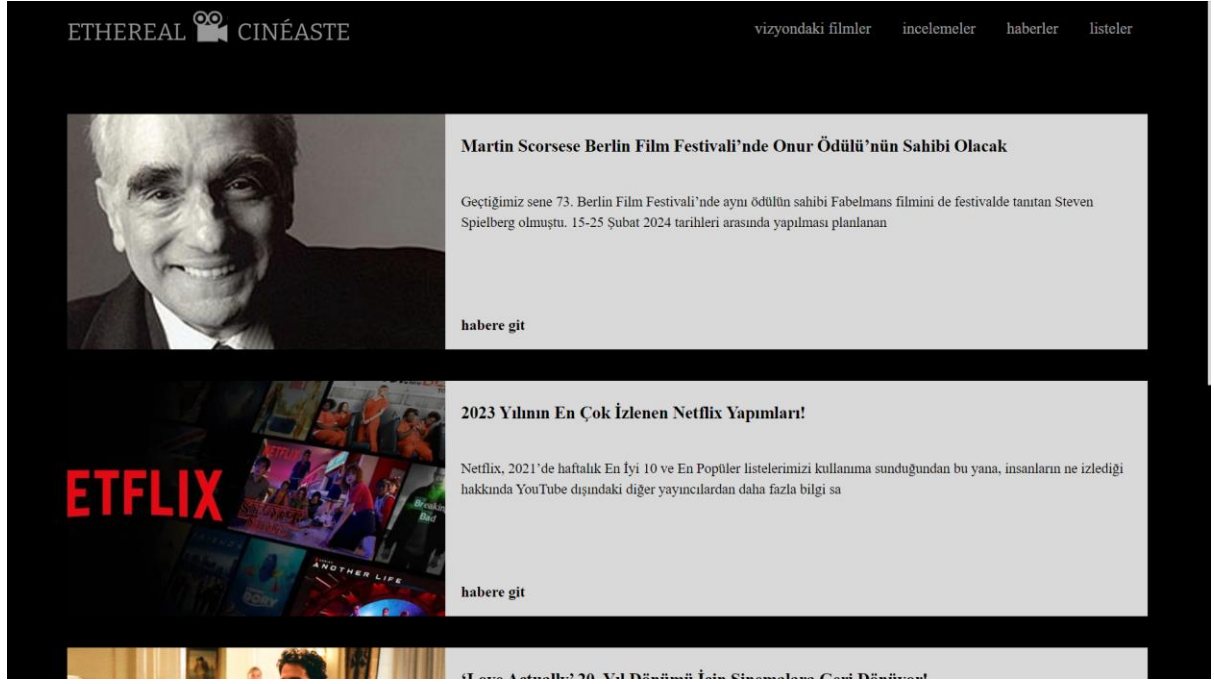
ETHEREAL CINÉASTE

vizyondaki filmler incelemeler haberler listeler

Martin Scorsese Berlin Film Festivali'nde Onur Ödülü'nün Sahibi Olacak

Geçtiğimiz sene 73. Berlin Film Festivali'nde aynı ödülün sahibi Fabelmans filmini de festivalde tanıtan Steven Spielberg olmuştu. 15-25 Şubat 2024 tarihleri arasında yapılması planlanan

habere git

ETFLIX

2023 Yılının En Çok İzlenen Netflix Yapımları!

Netflix, 2021'de haftalık En İyi 10 ve En Popüler listelerimizi kullanıma sunduğundan bu yana, insanların ne izlediği hakkında YouTube dışındaki diğer yayıncılardan daha fazla bilgi sa

habere git

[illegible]